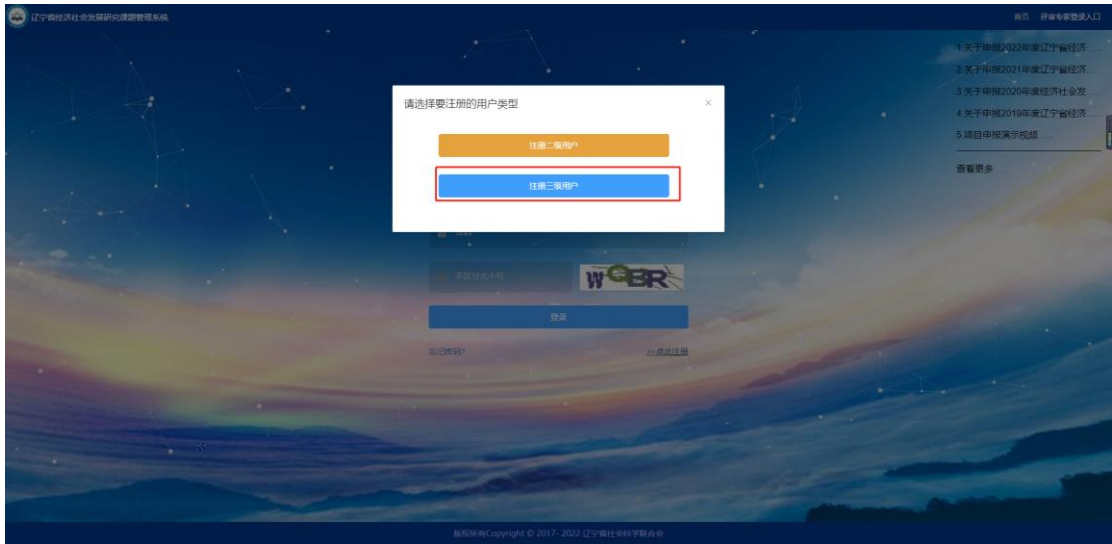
辽宁省经济社会发展研究课题管理系统

首页 评审专家登录入口

1.关于申报2022年度辽宁省经济...
2.关于申报2021年度辽宁省经济...
3.关于申报2020年度经济社会发...
4.关于申报2019年度辽宁省经济...
5.项目申报演示视频 ...

查看更多

请选择要注册的用户类型

×

注册二级用户

注册三级用户

密码

不区分大小写

WGBR

登录

忘记密码?

>>点此注册

版权所有Copyright © 2017- 2022 辽宁省社会科学联合会